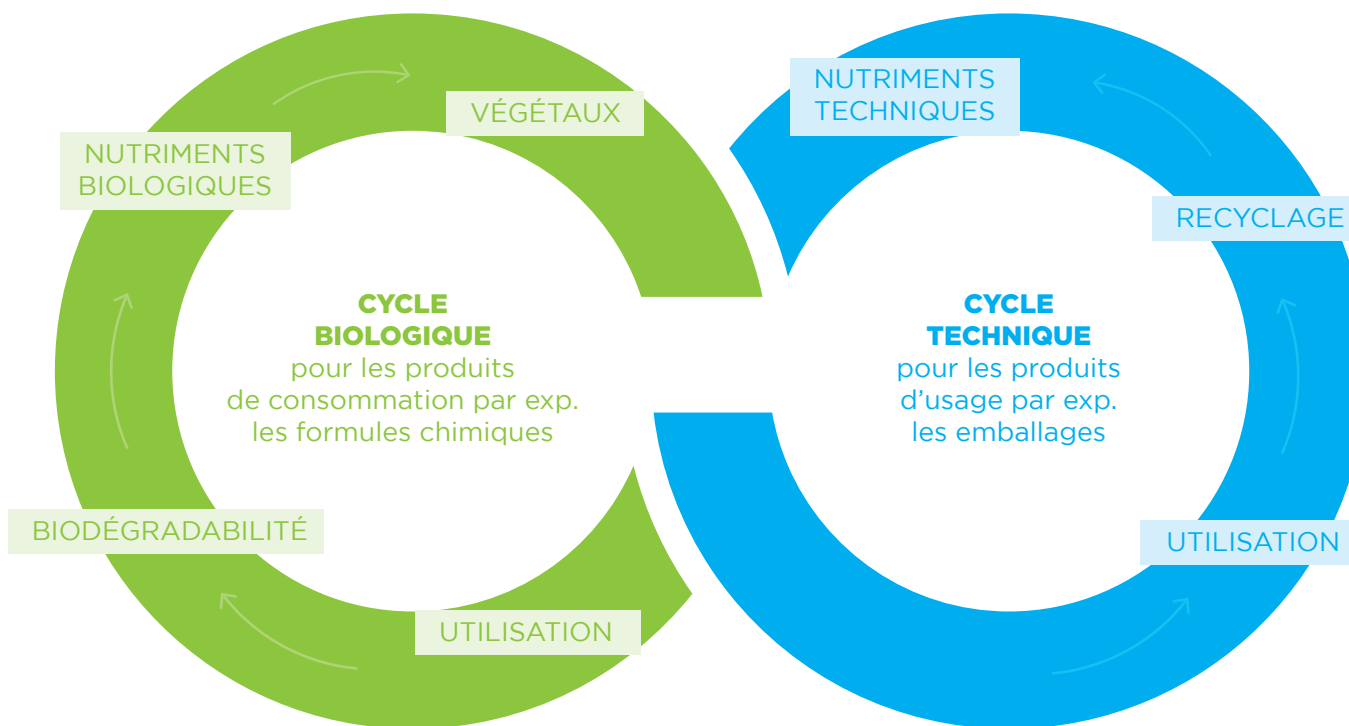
NUTRIMENTS BIOLOGIQUES

VÉGÉTAUX

CYCLE BIOLOGIQUE
pour les produits de consommation par exp. les formules chimiques

BIODÉGRADABILITÉ

UTILISATION

NUTRIMENTS TECHNIQUES

RECYCLAGE

CYCLE TECHNIQUE
pour les produits d’usage par exp. les emballages

UTILISATION